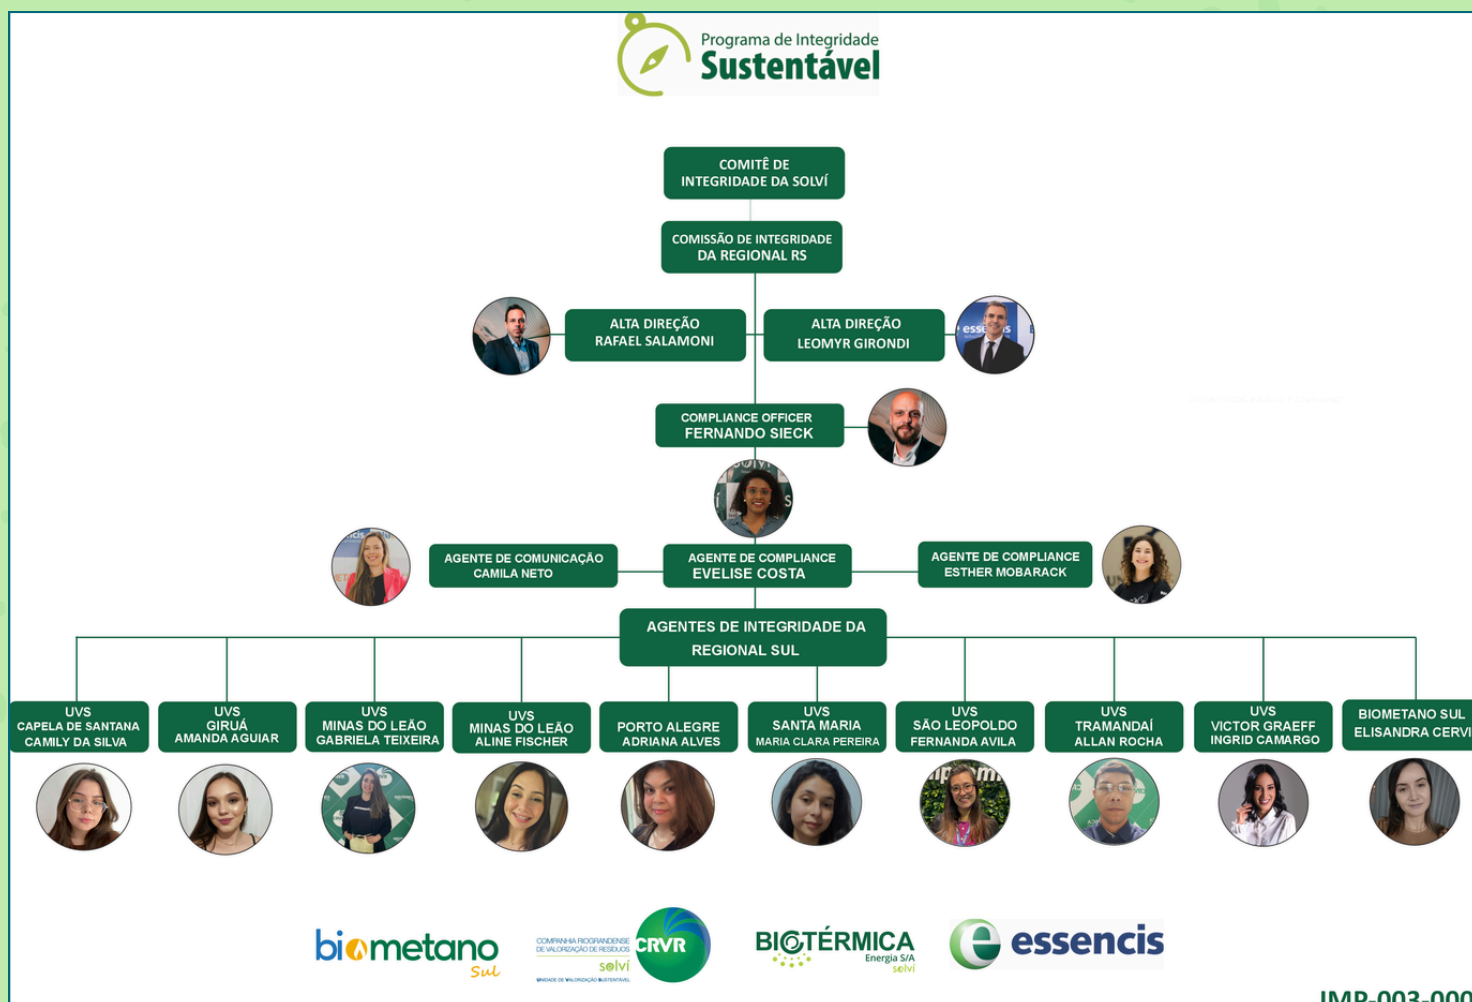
Programa de Integridade
Sustentável

COMITÊ DE INTEGRIDADE DA SOLVÍ

COMISSÃO DE INTEGRIDADE DA REGIONAL RS

ALTA DIREÇÃO RAFAEL SALAMONI

ALTA DIREÇÃO LEOMYR GIRONDI

COMPLIANCE OFFICER FERNANDO SIECK

AGENTE DE COMUNICAÇÃO CAMILA NETO

AGENTE DE COMPLIANCE EVELISE COSTA

AGENTE DE COMPLIANCE ESTHER MOBARACK

AGENTES DE INTEGRIDADE DA REGIONAL SUL

UVS CAPELA DE SANTANA CAMILY DA SILVA

UVS GIRUÁ AMANDA AGUIAR

UVS MINAS DO LEÃO GABRIELA TEIXEIRA

UVS MINAS DO LEÃO ALINE FISCHER

PORTO ALEGRE ADRIANA ALVES

UVS SANTA MARIA MARIA CLARA PEREIRA

UVS SÃO LEOPOLDO FERNANDA AVILA

UVS TRAMANDAÍ ALLAN ROCHA

UVS VICTOR GRAEFF INGRID CAMARGO

BIOMETANO SUL ELISANDRA CERVI

biometano Sul

COMPANHIA RIOGRANDENSE DE VALORIZAÇÃO DE RESÍDUOS solví CRVR UNIDADE DE VALORIZAÇÃO SUSTENTÁVEL

BIOTÉRMICA Energia S/A solví

essencis

IMB-003-000